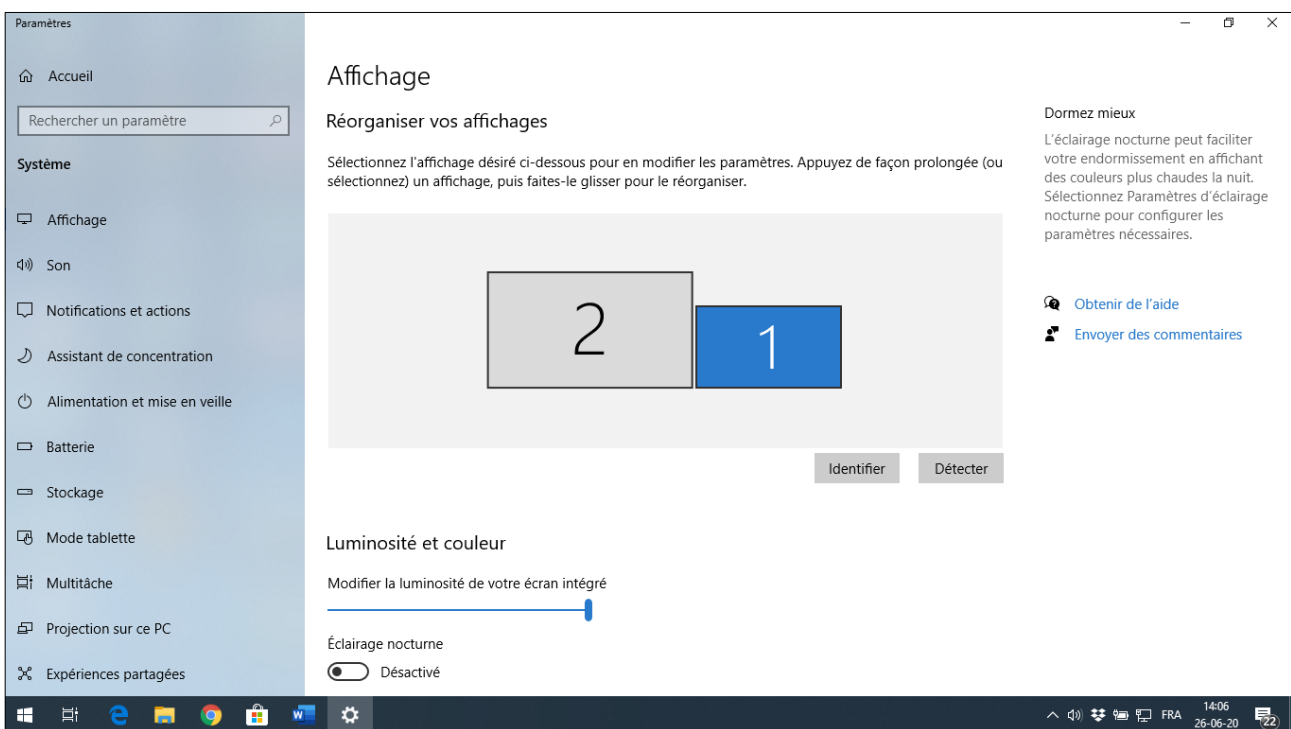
Paramètres

Accueil

Rechercher un paramètre

Système

Affichage

Son

Notifications et actions

Assistant de concentration

Alimentation et mise en veille

Batterie

Stockage

Mode tablette

Multitâche

Projection sur ce PC

Expériences partagées

Affichage

Réorganiser vos affichages

Sélectionnez l'affichage désiré ci-dessous pour en modifier les paramètres. Appuyez de façon prolongée (ou sélectionnez) un affichage, puis faites-le glisser pour le réorganiser.

2

1

Identifier

Détecter

Luminosité et couleur

Modifier la luminosité de votre écran intégré

Éclairage nocturne

Désactivé

Dormez mieux

L'éclairage nocturne peut faciliter votre endormissement en affichant des couleurs plus chaudes la nuit. Sélectionnez Paramètres d'éclairage nocturne pour configurer les paramètres nécessaires.

Obtenir de l'aide

Envoyer des commentaires

FRA 14:06 26-06-20 22